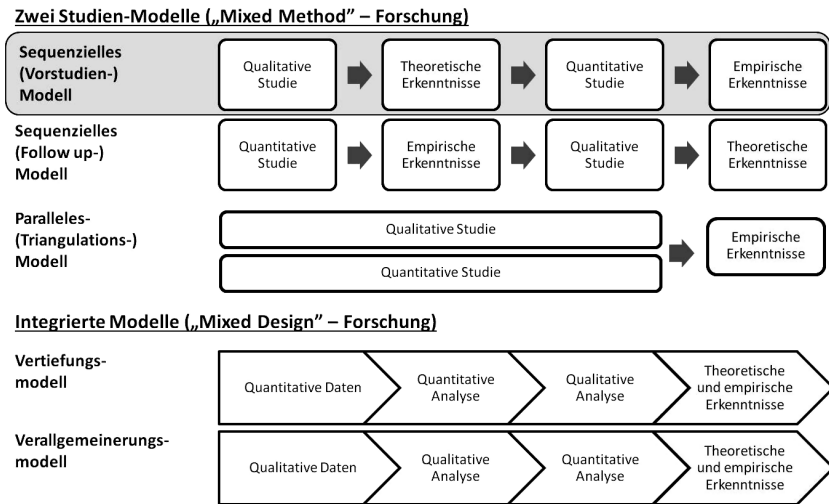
Zwei Studien-Modelle („Mixed Method" – Forschung)

Sequenzielles (Vorstudien-) Modell

Qualitative Studie

Theoretische Erkenntnisse

Quantitative Studie

Empirische Erkenntnisse

Sequenzielles (Follow up-) Modell

Quantitative Studie

Empirische Erkenntnisse

Qualitative Studie

Theoretische Erkenntnisse

Paralleles- (Triangulations-) Modell

Qualitative Studie

Quantitative Studie

Empirische Erkenntnisse

Integrierte Modelle („Mixed Design" – Forschung)

Vertiefungs-modell

Quantitative Daten

Quantitative Analyse

Qualitative Analyse

Theoretische und empirische Erkenntnisse

Verallgemeinerungs-modell

Qualitative Daten

Qualitative Analyse

Quantitative Analyse

Theoretische und empirische Erkenntnisse